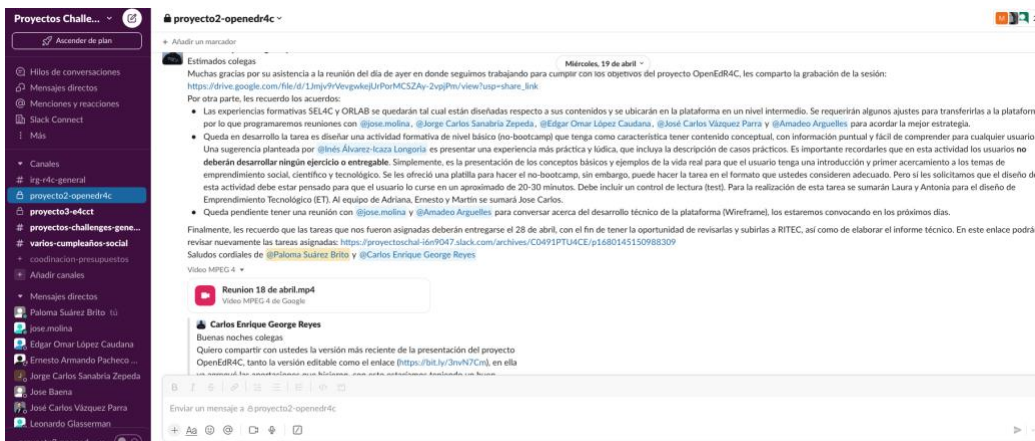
Proyectos Challe... ⌄
Ascender de plan
Hilos de conversaciones
Mensajes directos
Menciones y reacciones
Slack Connect
Más
Canales
# irg-r4c-general
proyecto2-openedr4c
proyecto3-e4cct
# proyectos-challenges-gene...
# varios-cumpleaños-social
coodinacion-presupuestos
Añadir canales
Mensajes directos
Paloma Suárez Brito tú
jose.molina
Edgar Omar López Caudana
Ernesto Armando Pacheco ...
Jorge Carlos Sanabria Zepeda
Jose Baena
José Carlos Vázquez Parra
Leonardo Glasserman

proyecto2-openedr4c ⌄
+ Añadir un marcador
Miércoles, 19 de abril ⌄
Estimados colegas
Muchas gracias por su asistencia a la reunión del día de ayer en donde seguimos trabajando para cumplir con los objetivos del proyecto OpenEdR4C, les comparto la grabación de la sesión: https://drive.google.com/file/d/1Jmjv9rVevgwkejUrPorMCSZAy-2vpjPm/view?usp=share_link
Por otra parte, les recuerdo los acuerdos:
• Las experiencias formativas SEL4C y ORLAB se quedarán tal cual están diseñadas respecto a sus contenidos y se ubicarán en la plataforma en un nivel intermedio. Se requerirán algunos ajustes para transferirlas a la plataform por lo que programaremos reuniones con @jose.molina, @Jorge Carlos Sanabria Zepeda, @Edgar Omar López Caudana, @José Carlos Vázquez Parra y @Amadeo Arguelles para acordar la mejor estrategia.
• Queda en desarrollo la tarea es diseñar una actividad formativa de nivel básico (no-bootcamp) que tenga como característica tener contenido conceptual, con información puntual y fácil de comprender para cualquier usuario Una sugerencia planteada por @Inés Álvarez-Icaza Longoria es presentar una experiencia más práctica y lúdica, que incluya la descripción de casos prácticos. Es importante recordarles que en esta actividad los usuarios no deberán desarrollar ningún ejercicio o entregable. Simplemente, es la presentación de los conceptos básicos y ejemplos de la vida real para que el usuario tenga una introducción y primer acercamiento a los temas de emprendimiento social, científico y tecnológico. Se les ofreció una platilla para hacer el no-bootcamp, sin embargo, puede hacer la tarea en el formato que ustedes consideren adecuado. Pero si les solicitamos que el diseño de esta actividad debe estar pensado para que el usuario lo curse en un aproximado de 20-30 minutos. Debe incluir un control de lectura (test). Para la realización de esta tarea se sumarán Laura y Antonia para el diseño de Emprendimiento Tecnológico (ET). El equipo de Adriana, Ernesto y Martín se sumará Jose Carlos.
• Queda pendiente tener una reunión con @jose.molina y @Amadeo Arguelles para conversar acerca del desarrollo técnico de la plataforma (Wireframe), les estaremos convocando en los próximos días.
Finalmente, les recuerdo que las tareas que nos fueron asignadas deberán entregarse el 28 de abril, con el fin de tener la oportunidad de revisarlas y subirlas a RITEC, así como de elaborar el informe técnico. En este enlace podrá revisar nuevamente las tareas asignadas: https://proyectoschal-i6n9047.slack.com/archives/C0491PTU4CE/p1680145150988309
Saludos cordiales de @Paloma Suárez Brito y @Carlos Enrique George Reyes
Vídeo MPEG 4 ⌄
Reunion 18 de abril.mp4
Vídeo MPEG-4 de Google
Carlos Enrique George Reyes
Buenas noches colegas
Quiero compartir con ustedes la versión más reciente de la presentación del proyecto OpenEdR4C, tanto la versión editable como el enlace (https://bit.ly/3nvN7Cm), en ella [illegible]
Enviar un mensaje a proyecto2-openedr4c